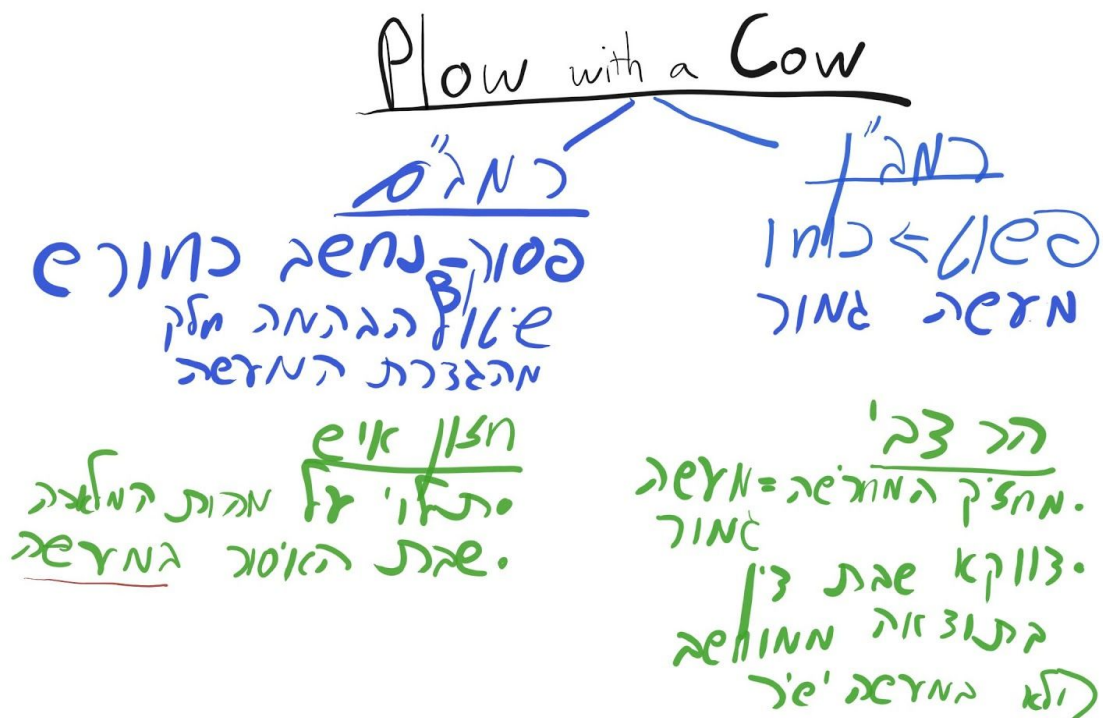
Plow with a Cow

רמב"ם
פסול-נחשב כחורש
שיווי הבהמה חלק
מהגדרת המעשה

רמב"ן
פסול > כחו
מעשה גמור

חזון איש
תלוי על מהות המלאכה
שבת האיסור במעשה

הר צבי
מחזיק המחרישה=מעשה גמור
דווקא שבת דין בתוצאה ממחשב
ולא במעשה ישיר